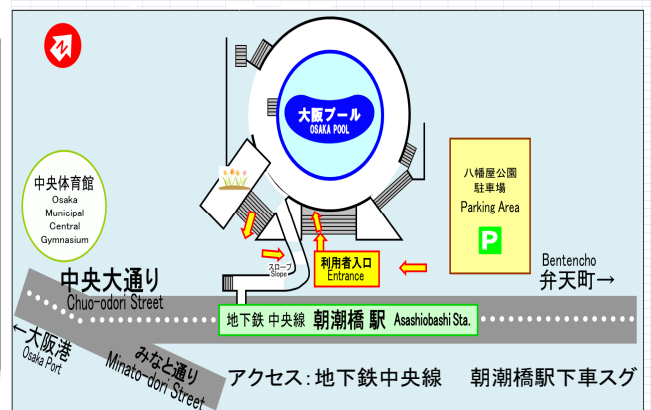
大阪プール
OSAKA POOL

中央体育館
Osaka Municipal Central Gymnasium

八幡屋公園
駐車場
Parking Area

P

スロープ
Slope

利用者入口
Entrance

Bentencho
弁天町→

中央大通り
Chuo-odori Street

地下鉄 中央線 朝潮橋 駅 Asashiobashi Sta.

←大阪港
Osaka Port

みなと通り
Minato-dori Street

アクセス：地下鉄中央線　朝潮橋駅下車スグ